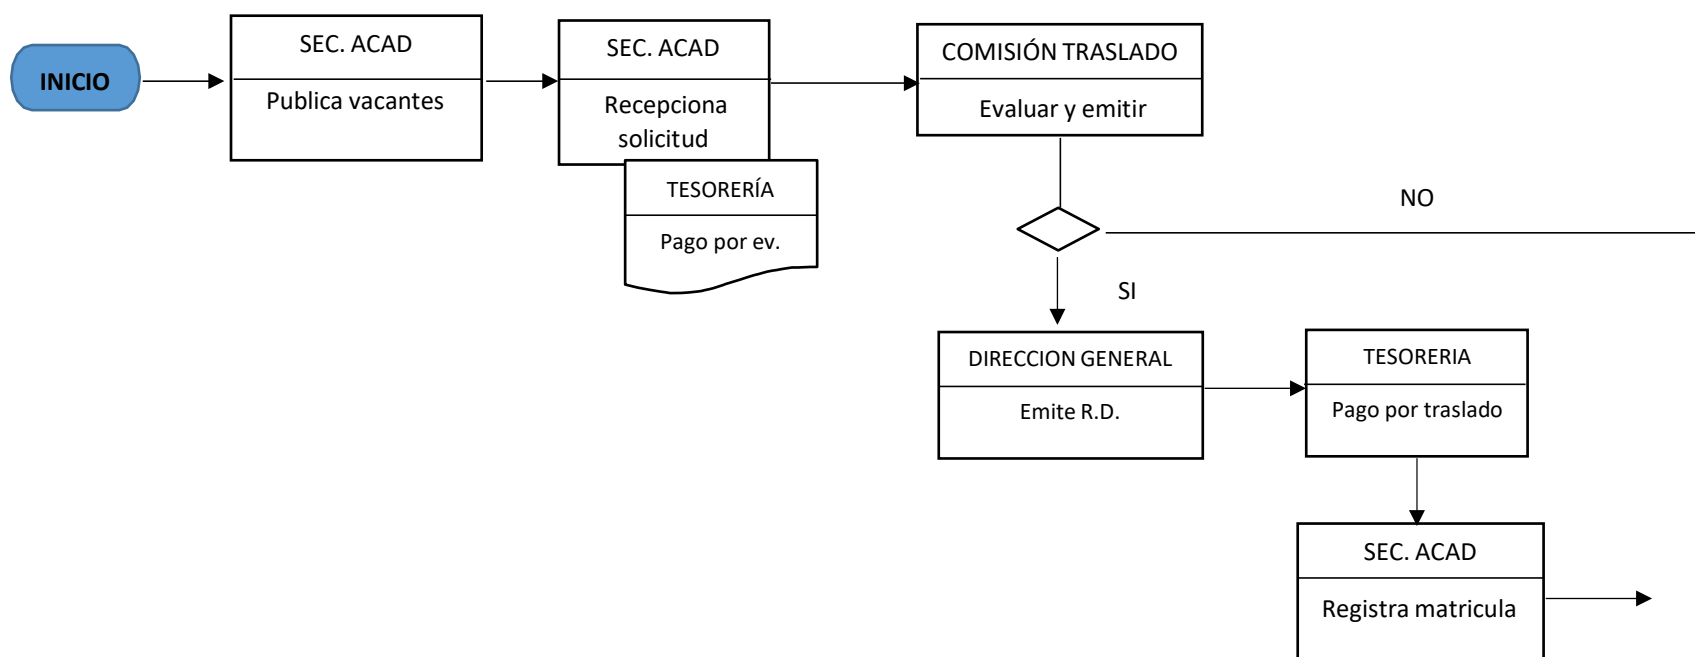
INICIO

SEC. ACAD

Publica vacantes

SEC. ACAD

Recepciona solicitud

TESORERÍA

Pago por ev.

COMISIÓN TRASLADO

Evaluar y emitir

NO

SI

DIRECCION GENERAL

Emite R.D.

TESORERIA

Pago por traslado

SEC. ACAD

Registra matricula